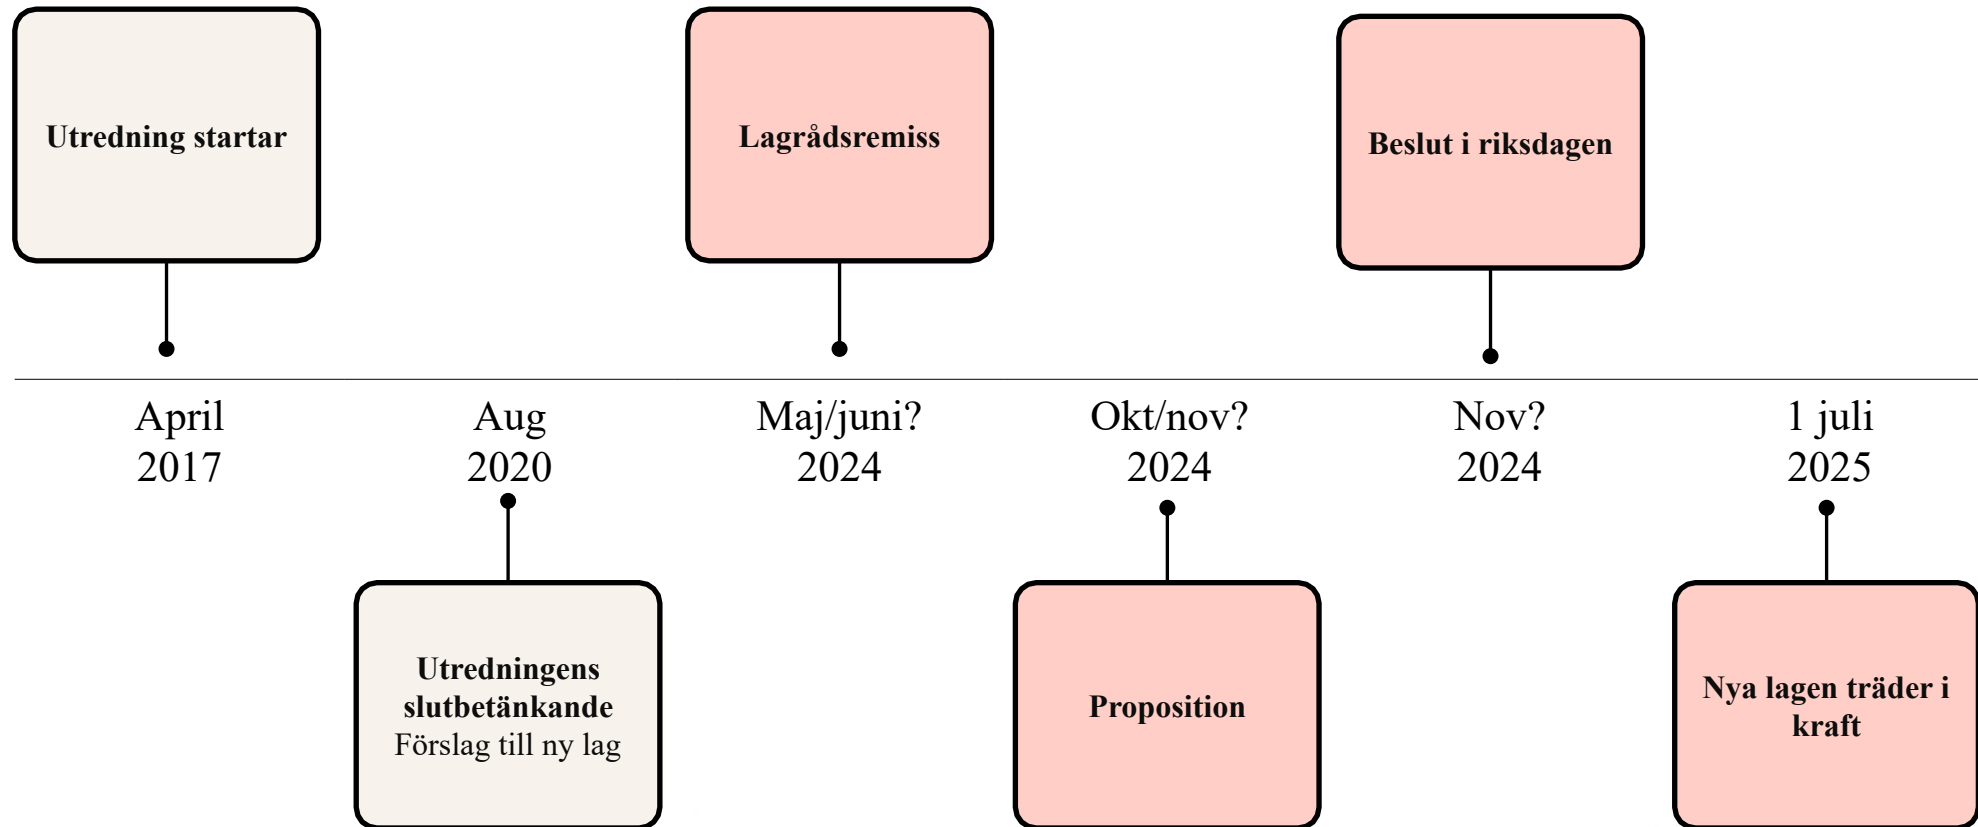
Utredning startar

April 2017

Aug 2020

Utredningens slutbetänkande
Förslag till ny lag

Lagrådsremiss

Maj/juni? 2024

Okt/nov? 2024

Proposition

Beslut i riksdagen

Nov? 2024

1 juli 2025

Nya lagen träder i kraft